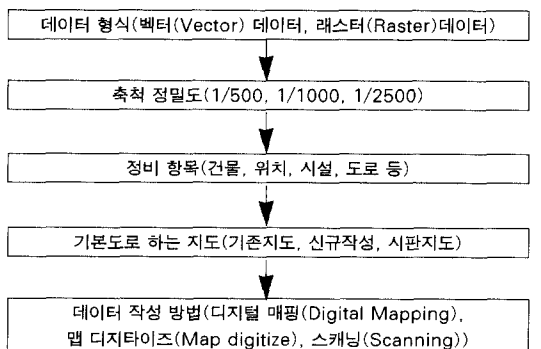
데이터 형식(벡터(Vector) 데이터, 래스터(Raster)데이터)

축척 정밀도(1/500, 1/1000, 1/2500)

정비 항목(건물, 위치, 시설, 도로 등)

기본도로 하는 지도(기존지도, 신규작성, 시판지도)

데이터 작성 방법(디지털 매핑(Digital Mapping), 맵 디지타이즈(Map digitize), 스캐닝(Scanning))